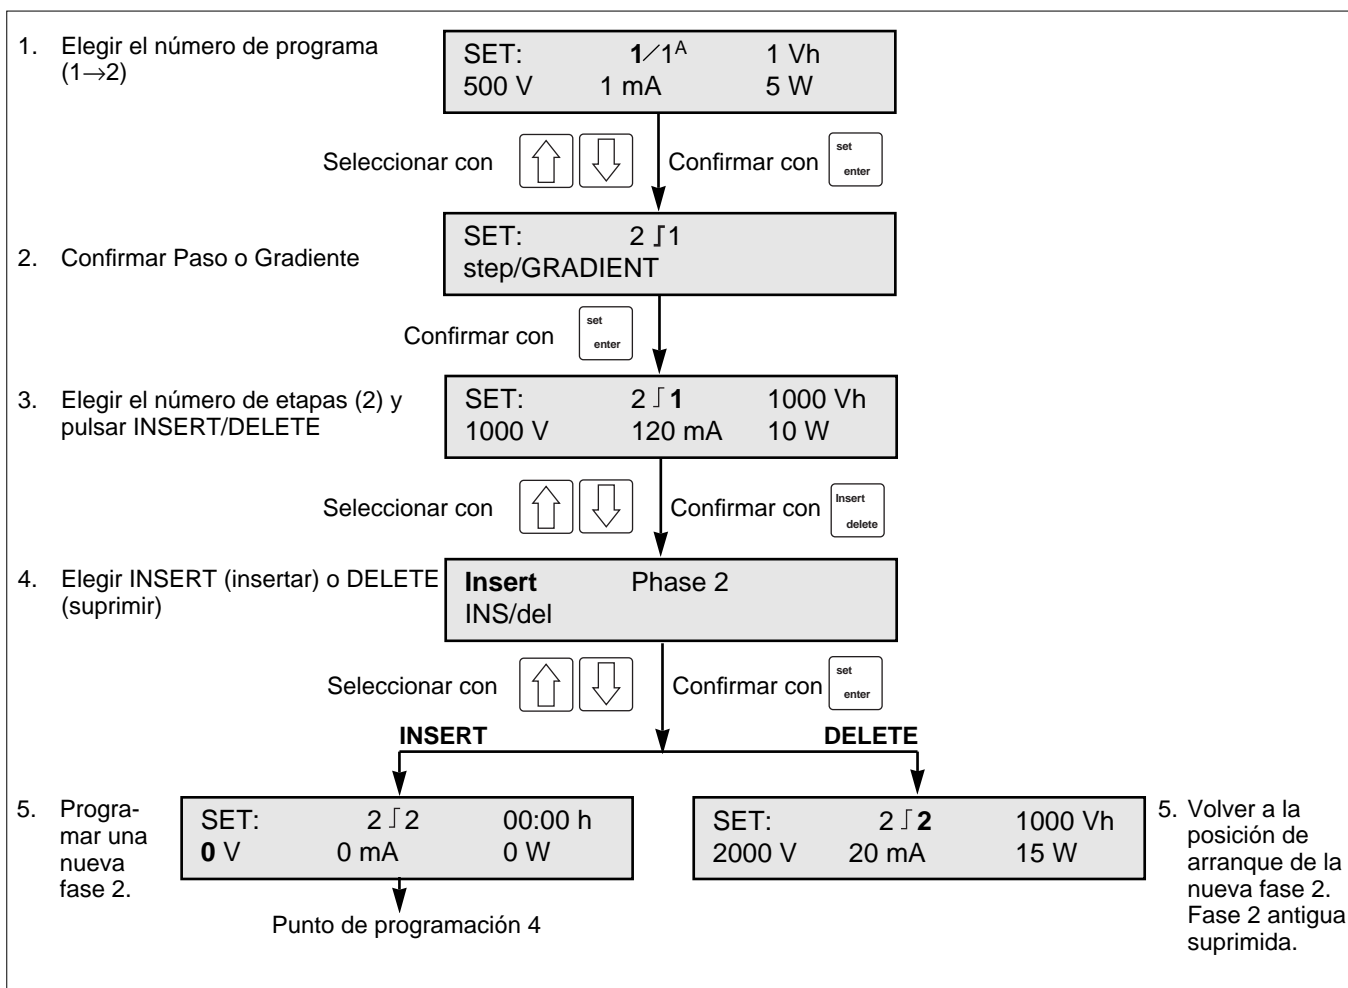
1. Elegir el número de programa (1→2)

SET: 1/1$^A$ 1 Vh
500 V 1 mA 5 W

Seleccionar con ⇧ ⇩ Confirmar con set enter

2. Confirmar Paso o Gradiente

SET: 2 ⌡1
step/GRADIENT

Confirmar con set enter

3. Elegir el número de etapas (2) y pulsar INSERT/DELETE

SET: 2 ⌡1 1000 Vh
1000 V 120 mA 10 W

Seleccionar con ⇧ ⇩ Confirmar con Insert delete

4. Elegir INSERT (insertar) o DELETE (suprimir)

Insert Phase 2
INS/del

Seleccionar con ⇧ ⇩ Confirmar con set enter

INSERT

DELETE

5. Programar una nueva fase 2.

SET: 2 ⌡2 00:00 h
0 V 0 mA 0 W

Punto de programación 4

SET: 2 ⌡2 1000 Vh
2000 V 20 mA 15 W

5. Volver a la posición de arranque de la nueva fase 2. Fase 2 antigua suprimida.